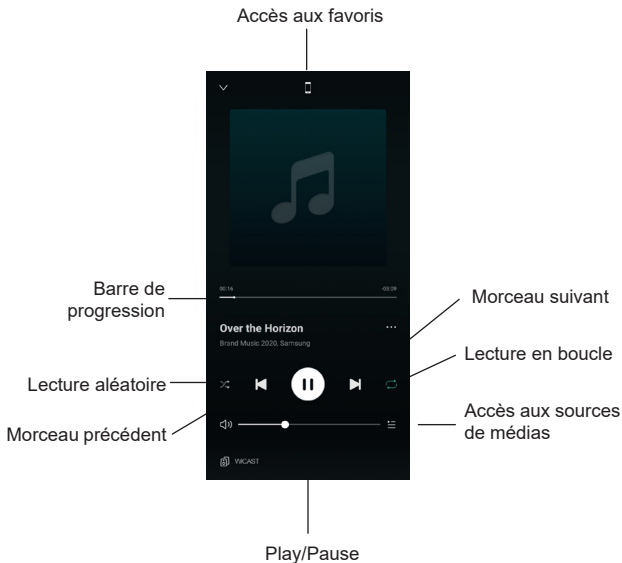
Accès aux favoris

Barre de progression

00:16

-03:28

Morceau suivant

Over the Horizon

Brand Music 2020, Samsung

Lecture en boucle

Lecture aléatoire

Accès aux sources de médias

Morceau précédent

WICAST

Play/Pause